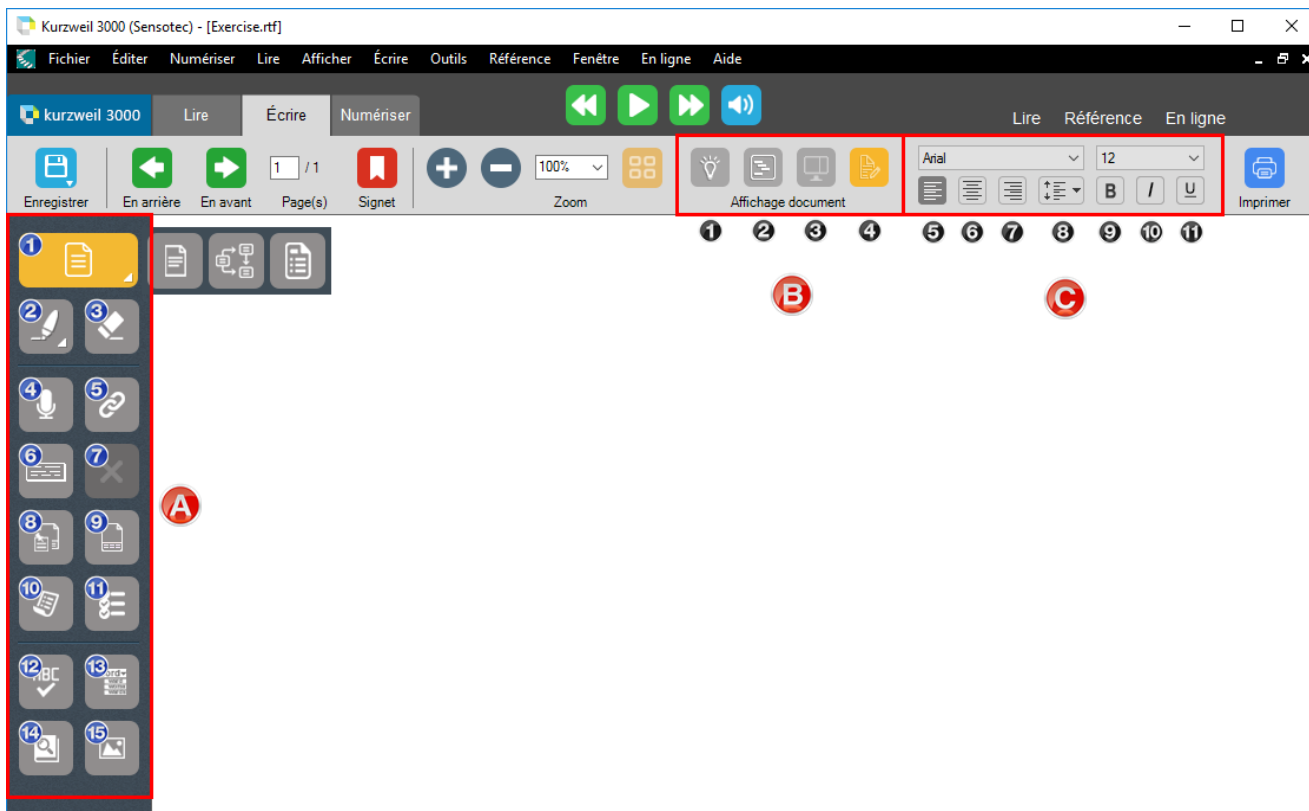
Kurzweil 3000 (Sensotec) - [Exercise.rtf]

Fichier Éditer Numériser Lire Afficher Écrire Outils Référence Fenêtre En ligne Aide

kurzweil 3000 Lire Écrire Numériser

Lire Référence En ligne

Enregistrer En arrière En avant 1 / 1 Page(s) Signet 100% Zoom Affichage document Arial 12 B I U Imprimer

1 2 3 4 5 6 7 8 9 10 11

B C

1 2 3 4 5 6 7 8 9 10 11 12 13 14 15

A